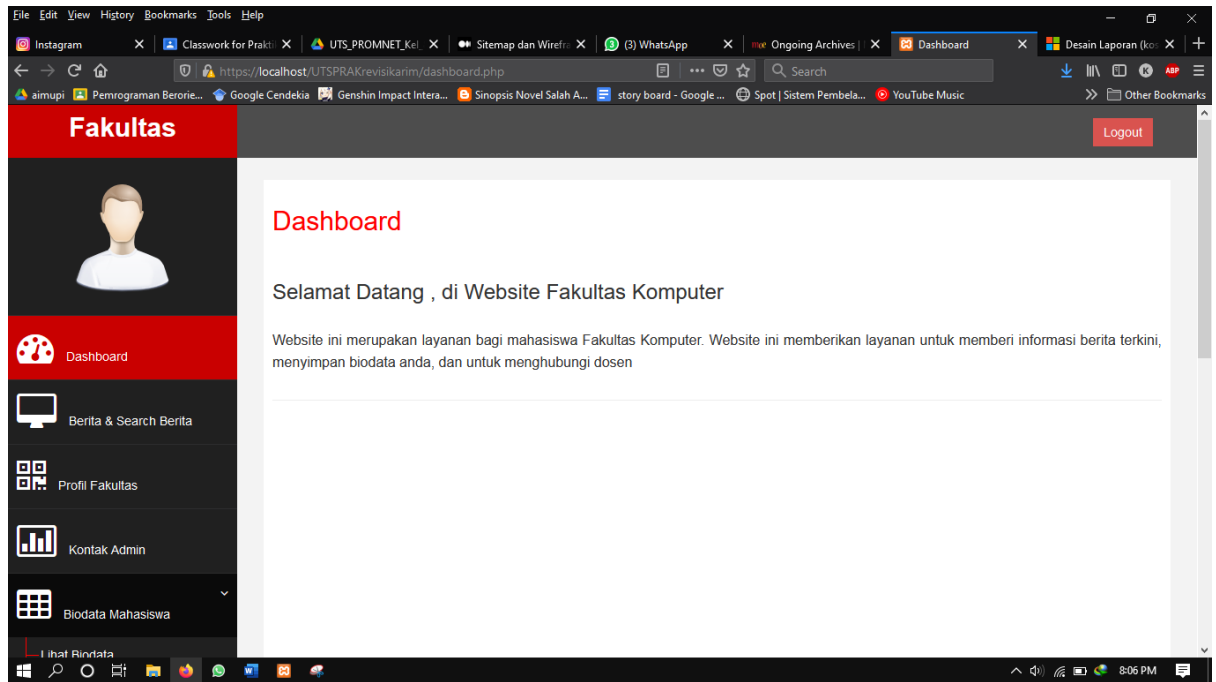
File Edit View History Bookmarks Tools Help

Instagram | Classwork for Prakti | UTS_PROMNET_Kel | Sitemap dan Wirefra | (3) WhatsApp | Ongoing Archives | Dashboard | Desain Laporan (ko

https://localhost/UTSPRAKrevisikarim/dashboard.php

Search

aimupi | Pemrograman Berorie... | Google Cendekia | Genshin Impact Intera... | Sinopsis Novel Salah A... | story board - Google ... | Spot | Sistem Pembela... | YouTube Music | Other Bookmarks

Fakultas

Logout

Dashboard

Selamat Datang , di Website Fakultas Komputer

Website ini merupakan layanan bagi mahasiswa Fakultas Komputer. Website ini memberikan layanan untuk memberi informasi berita terkini, menyimpan biodata anda, dan untuk menghubungi dosen

Dashboard

Berita & Search Berita

Profil Fakultas

Kontak Admin

Biodata Mahasiswa

Lihat Biodata

8:06 PM